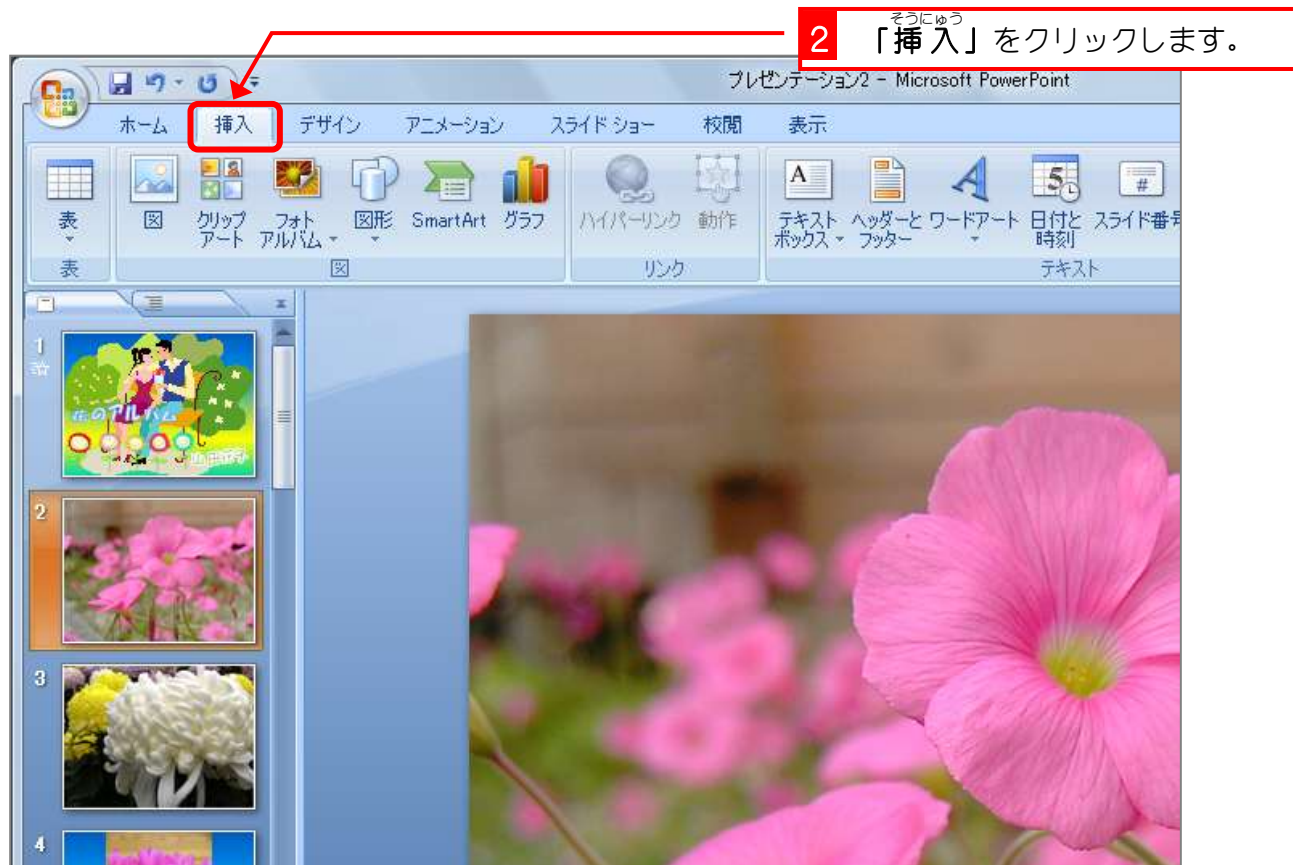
2 「挿入（そうにゅう）」をクリックします。

プレゼンテーション2 - Microsoft PowerPoint

ホーム 挿入 デザイン アニメーション スライド ショー 校閲 表示

表
表

図 クリップアート フォトアルバム 図形 SmartArt グラフ
図

ハイパーリンク 動作
リンク

テキストボックス ヘッダーとフッター ワードアート 日付と時刻 スライド番号
テキスト

1
花のアルバム

2

3

4